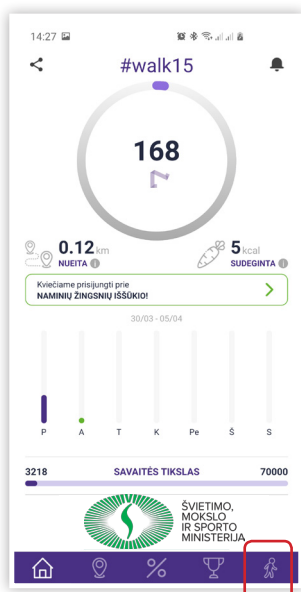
14:27

#walk15

168

0.12 km
NUEITA

5 kcal
SUDEGINTA

Kviečiame prisijungti prie
NAMINIŲ ŽINGSNIŲ IŠŠŪKIO!

30/03 - 05/04

P
A
T
K
Pe
Š
S

3218
SAVAITĖS TIKSLAS
70000

ŠVIETIMO,
MOKSLO
IR SPORTO
MINISTERIJA